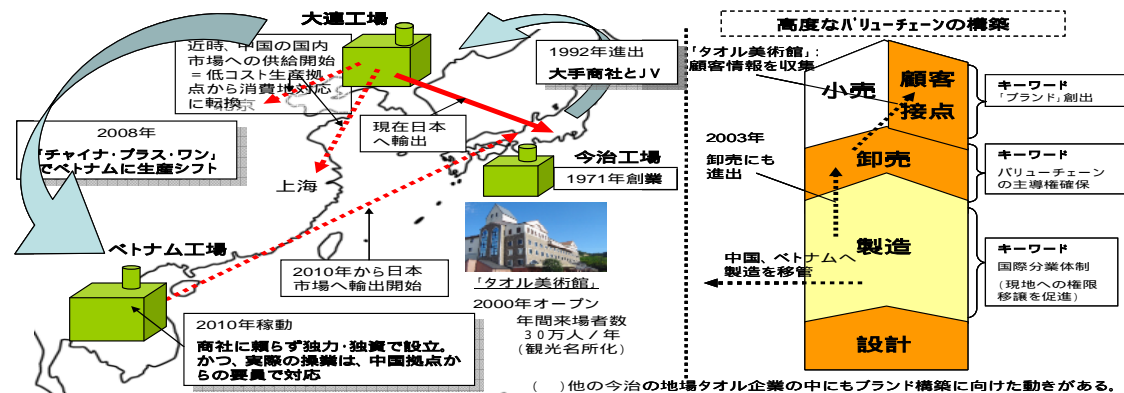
大連工場

近時、中国の国内市場への供給開始＝低コスト生産拠点から消費地対応に転換

北京

1992年進出
大手商社とJV

2008年
「チャイナ・プラス・ワン」でベトナムに生産シフト

現在日本へ輸出

今治工場
1971年創業

上海

ベトナム工場

2010年から日本市場へ輸出開始

「タオル美術館」
2000年オープン
年間来場者数
30万人／年
（観光名所化）

2010年稼動
商社に頼らず独力・独資で設立。かつ、実際の操業は、中国拠点からの要員で対応

高度なバリューチェーンの構築

「タオル美術館」：顧客情報を収集

小売

顧客接点

キーワード
「ブランド」創出

2003年
卸売にも進出

卸売

キーワード
バリューチェーンの主導権確保

製造

中国、ベトナムへ製造を移管

キーワード
国際分業体制
（現地への権限移譲を促進）

設計

（　）他の今治の地場タオル企業の中にもブランド構築に向けた動きがある。